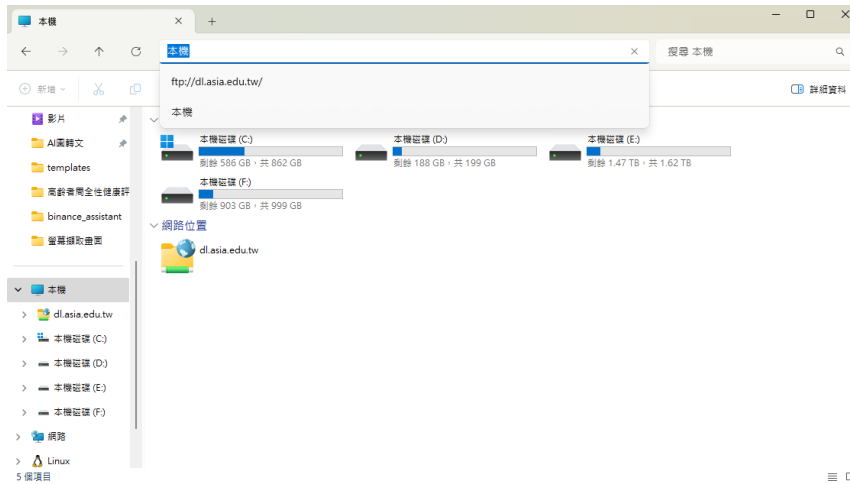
本機 ×
+

本機
搜尋 本機

ftp://dl.asia.edu.tw/

本機

新增
詳細資料

影片
AI圖轉文
templates
高齡者周全性健康評
binance_assistant
螢幕擷取畫面

本機磁碟 (C:)
剩餘 586 GB，共 862 GB
本機磁碟 (D:)
剩餘 188 GB，共 199 GB
本機磁碟 (E:)
剩餘 1.47 TB，共 1.62 TB
本機磁碟 (F:)
剩餘 903 GB，共 999 GB

網路位置
dl.asia.edu.tw

本機
dl.asia.edu.tw
本機磁碟 (C:)
本機磁碟 (D:)
本機磁碟 (E:)
本機磁碟 (F:)
網路
Linux

5 個項目